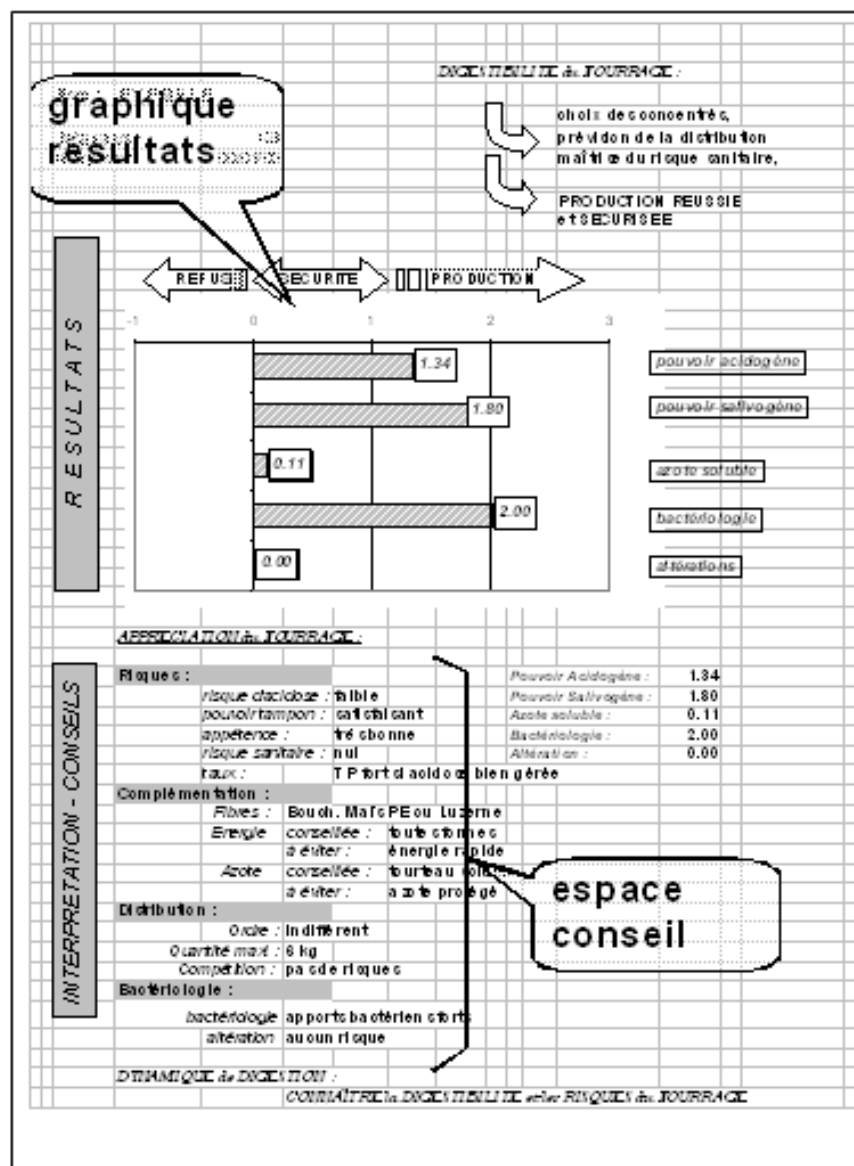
graphique resultats

DIGESTIBILITE du FOURRAGE :

choix des concentrés, prévision de la distribution maîtrise du risque sanitaire,

PRODUCTION REUSSIE et SECURISEE

RESULTATS

REFUS SECURITE PRODUCTION

-1 0 1 2 3

1.34
1.80
0.11
2.00
0.00

pouvoir acidogène
pouvoir salivogène
azote soluble
bactériologie
altérations

APPRECIATION du FOURRAGE :

INTERPRETATION - CONSEILS

| | | |
|---|---|---|
| Risques : | | |
| risque d'acidose : | faible | |
| pouvoir tampon : | satisfaisant | |
| appétence : | très bonne | |
| risque sanitaire : | nul | |
| taux : | TP fort si acidose bien gérée | |
| Complémentation : | | |
| Fibres : | Bouch. Maïs PE ou Luzerne | |
| Energie | conseillée : | toute forme c |
| | à éviter : | énergie rapide |
| Azote | conseillée : | tourteau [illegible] |
| | à éviter : | azote protégé |
| Distribution : | | |
| Ordre : | Indifférent | |
| Quantité maxi : | 6 kg | |
| Compétition : | pas de risques | |
| Bactériologie : | | |
| bactériologie | apports bactériens forts | |
| altération | aucun risque | |

| | |
|---|---|
| Pouvoir Acidogène : | 1.34 |
| Pouvoir Salivogène : | 1.80 |
| Azote soluble : | 0.11 |
| Bactériologie : | 2.00 |
| Altération : | 0.00 |

espace conseil

DYNAMIQUE de DIGESTION :

CONNAÎTRE la DIGESTIBILITE et les RISQUES du FOURRAGE